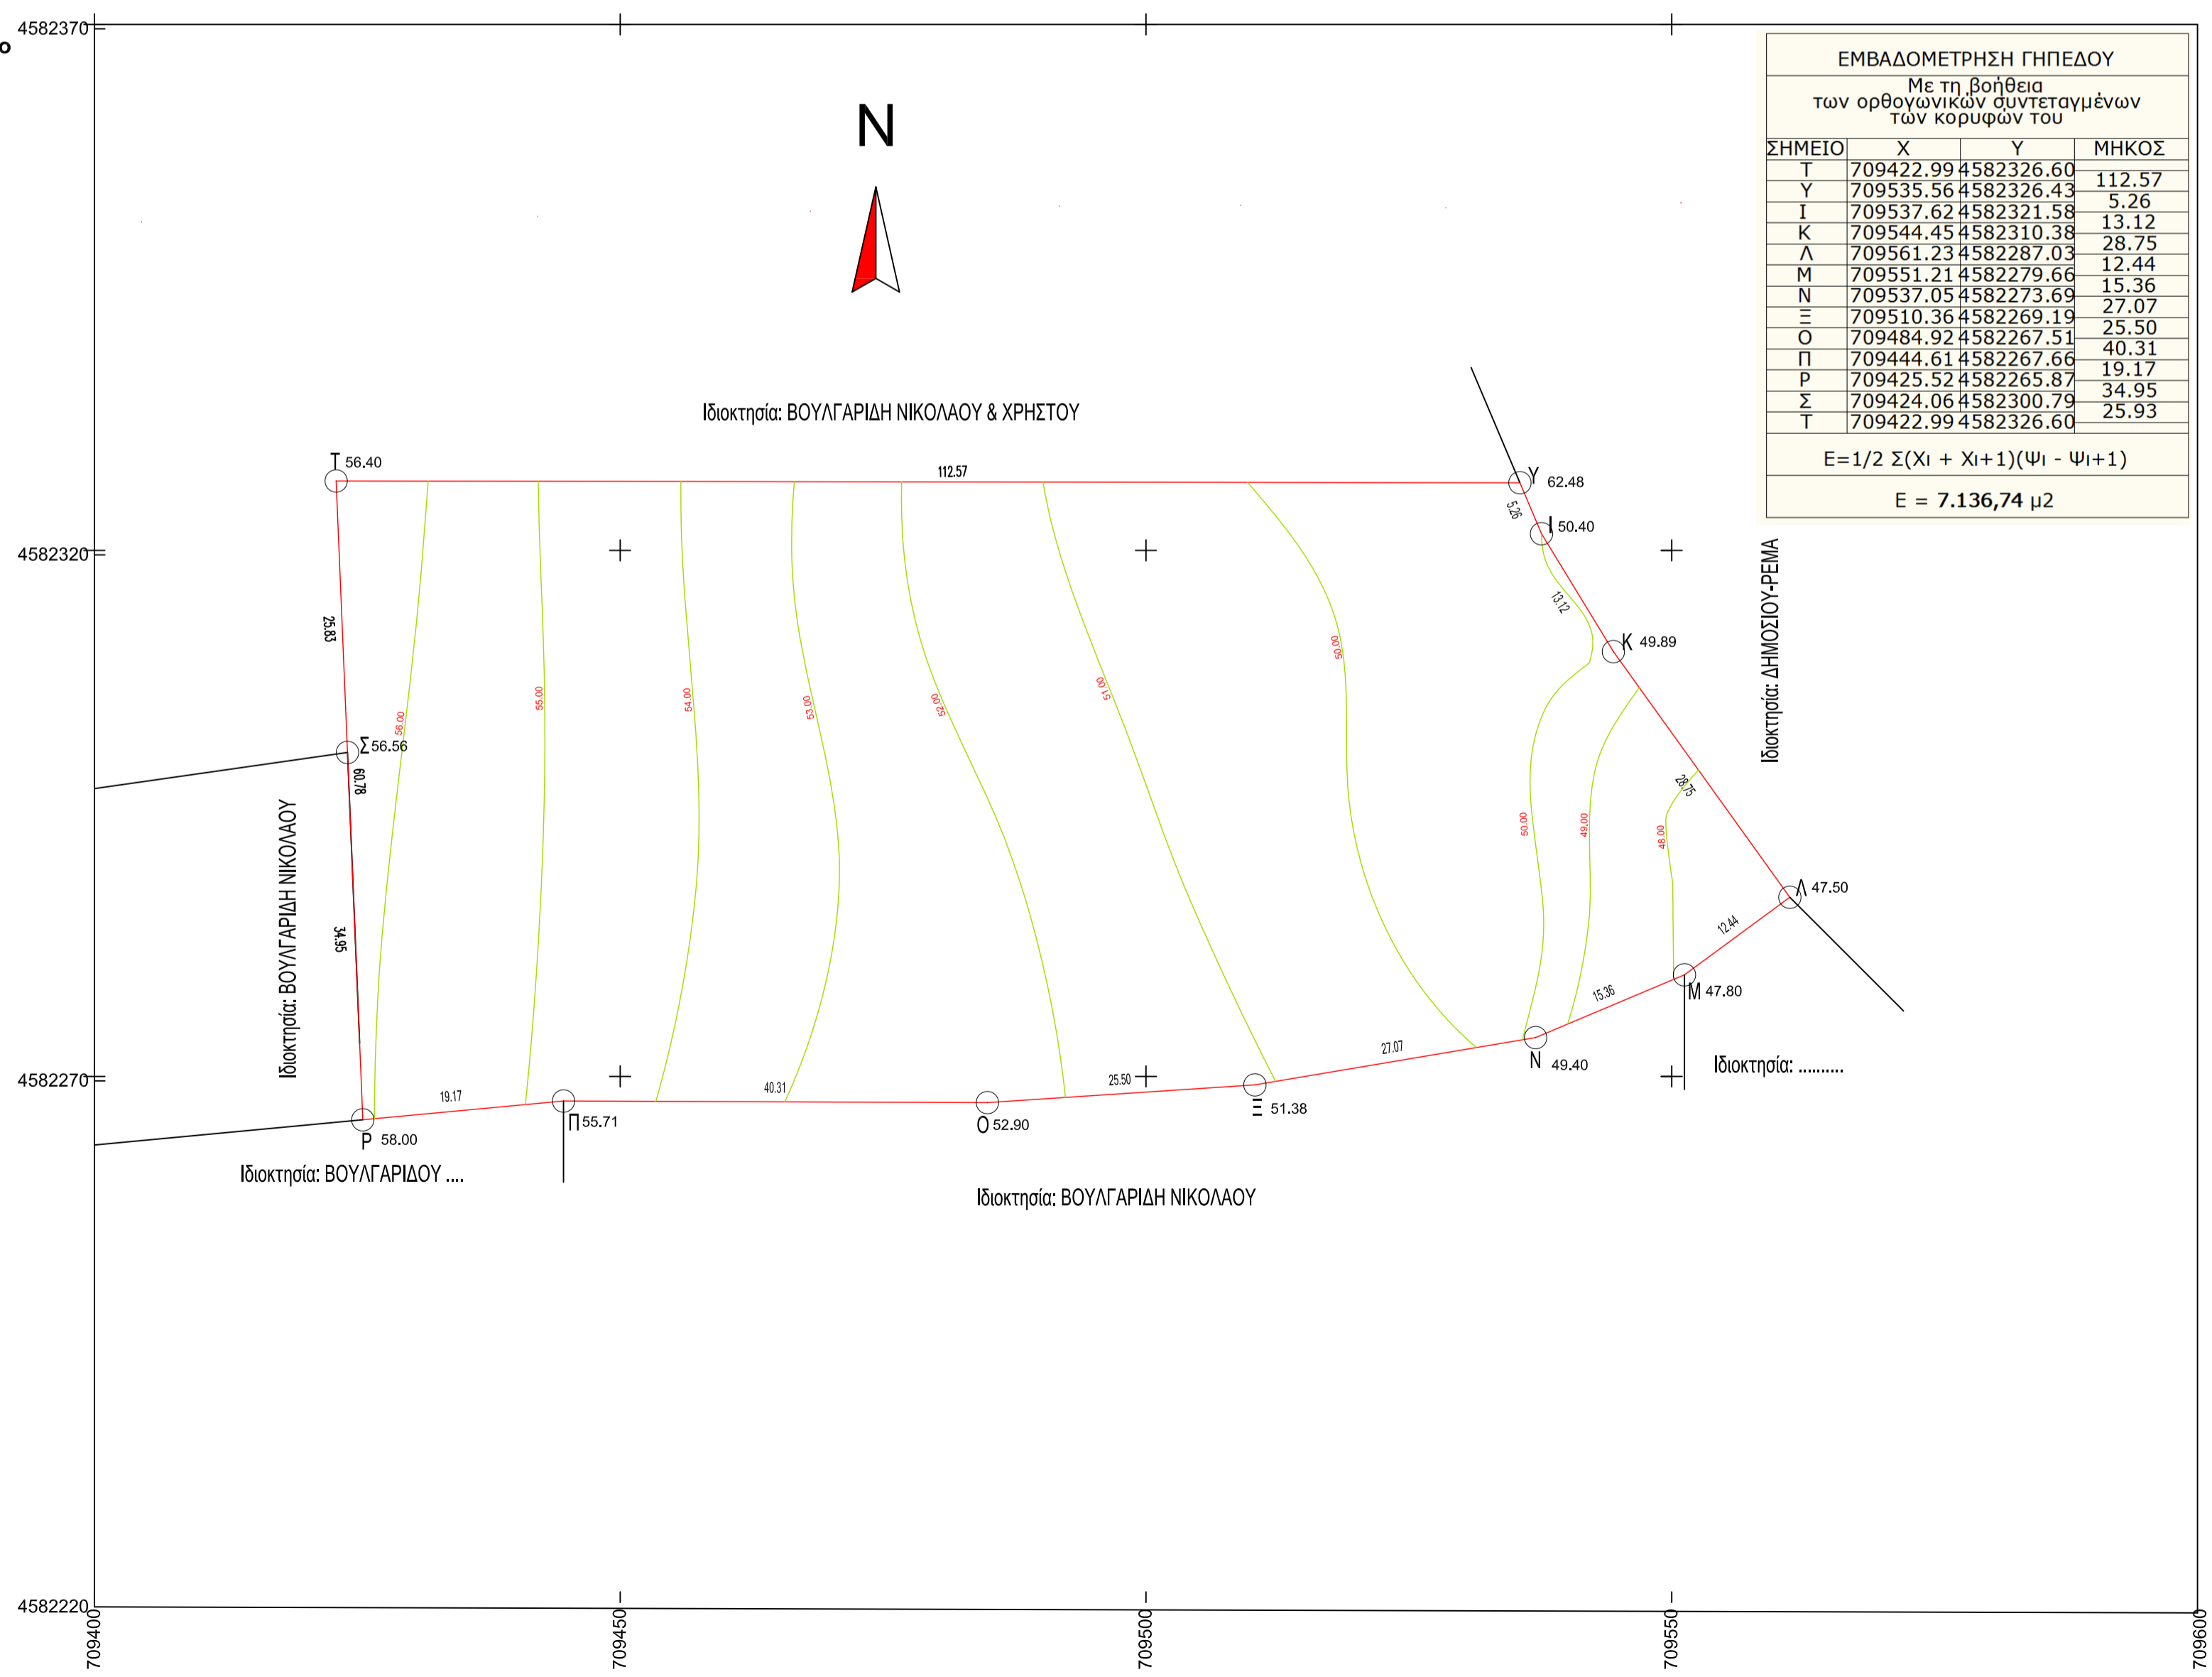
4582370
N
ΕΜΒΑΔΟΜΕΤΡΗΣΗ ΓΗΠΕΔΟΥ
Με τη βοήθεια των ορθογωνικών συντεταγμένων των κορυφών του

| ΣΗΜΕΙΟ | Χ | Υ | ΜΗΚΟΣ |
|---|---|---|---|
| Τ | 709422.99 | 4582326.60 | |
| Υ | 709535.56 | 4582326.43 | 112.57 |
| Ι | 709537.62 | 4582321.58 | 5.26 |
| Κ | 709544.45 | 4582310.38 | 13.12 |
| Λ | 709561.23 | 4582287.03 | 28.75 |
| Μ | 709551.21 | 4582279.66 | 12.44 |
| Ν | 709537.05 | 4582273.69 | 15.36 |
| Ξ | 709510.36 | 4582269.19 | 27.07 |
| Ο | 709484.92 | 4582267.51 | 25.50 |
| Π | 709444.61 | 4582267.66 | 40.31 |
| Ρ | 709425.52 | 4582265.87 | 19.17 |
| Σ | 709424.06 | 4582300.79 | 34.95 |
| Τ | 709422.99 | 4582326.60 | 25.93 |

Ε=1/2 Σ(Χι + Χι+1)(Ψι - Ψι+1)
Ε = 7.136,74 μ2

Ιδιοκτησία: ΒΟΥΛΓΑΡΙΔΗ ΝΙΚΟΛΑΟΥ & ΧΡΗΣΤΟΥ
Τ 56.40
112.57
Υ 62.48
5.26
Ι 50.40
4582320
13.12
Κ 49.89
Ιδιοκτησία: ΔΗΜΟΣΙΟΥ-ΡΕΜΑ
25.83
56.00
55.00
54.00
53.00
52.00
51.00
50.00
Σ 56.56
60.78
Ιδιοκτησία: ΒΟΥΛΓΑΡΙΔΗ ΝΙΚΟΛΑΟΥ
28.75
50.00
49.00
48.00
Λ 47.50
34.95
12.44
Μ 47.80
15.36
27.07
Ν 49.40
Ιδιοκτησία: ..........
4582270
19.17
40.31
25.50
Ρ 58.00
Π 55.71
Ο 52.90
Ξ 51.38
Ιδιοκτησία: ΒΟΥΛΓΑΡΙΔΟΥ ....
Ιδιοκτησία: ΒΟΥΛΓΑΡΙΔΗ ΝΙΚΟΛΑΟΥ
4582220
709400
709450
709500
709550
709600